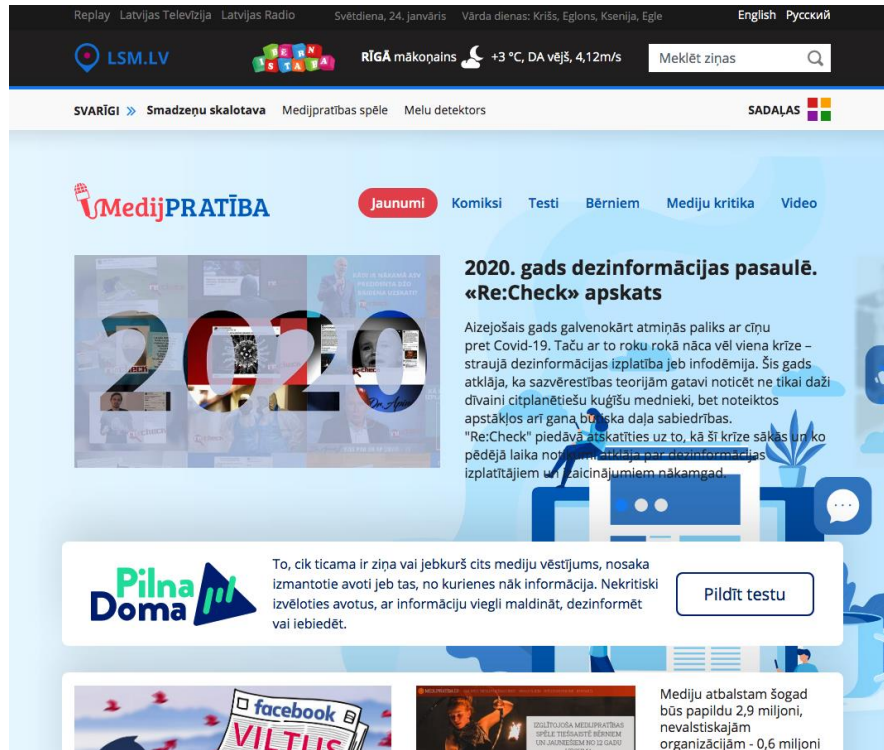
Replay Latvijas Televīzija Latvijas Radio Svētdiena, 24. janvāris Vārda dienas: Krišs, Eglons, Ksenija, Egle English Русский

LSM.LV

RĪGĀ mākoņains +3 °C, DA vējš, 4,12m/s

Meklēt ziņas

SVARĪGI » Smadzeņu skalotava Medijpratības spēle Melu detektors

SADAĻAS

MedijPRATĪBA

Jaunumi Komiksi Testi Bērniem Mediju kritika Video

2020

2020. gads dezinformācijas pasaulē. «Re:Check» apskats

Aizejošais gads galvenokārt atmiņās paliks ar cīņu pret Covid-19. Taču ar to roku rokā nāca vēl viena krīze – straujā dezinformācijas izplatība jeb infodēmija. Šis gads atklāja, ka sazvērestības teorijām gatavi noticēt ne tikai daži dīvaini citplanētiešu kuģīšu mednieki, bet noteiktos apstākļos arī gana būtiska daļa sabiedrības. "Re:Check" piedāvā atskatīties uz to, kā šī krīze sākās un ko pēdējā laikā no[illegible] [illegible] par dezinformācijas izplatītājiem un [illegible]aicinājumiem nākamgad.

Pilna Doma

To, cik ticama ir ziņa vai jebkurš cits mediju vēstījums, nosaka izmantotie avoti jeb tas, no kurienes nāk informācija. Nekritiski izvēloties avotus, ar informāciju viegli maldināt, dezinformēt vai iebiedēt.

Pildīt testu

facebook

VILTUS

IZGLĪTOJOŠA MEDIJPRATĪBAS SPĒLE TIEŠSAISTĒ BĒRNIEM UN JAUNIEŠIEM NO 12 GADU

Mediju atbalstam šogad būs papildu 2,9 miljoni, nevalstiskajām organizācijām - 0,6 miljoni